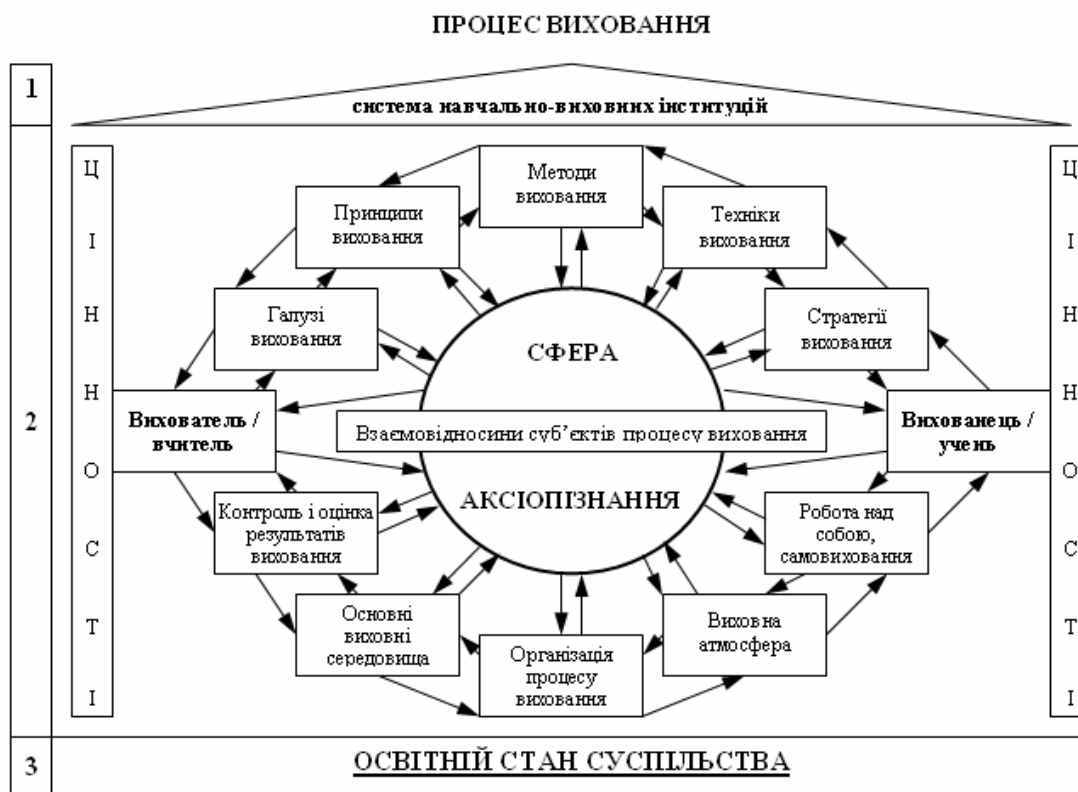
ПРОЦЕС ВИХОВАННЯ

1

система навчально-виховних інституцій

2

Ц І Н Н О С Т І

Методи виховання

Принципи виховання

Техніки виховання

Галузі виховання

Стратегії виховання

СФЕРА

Вихователь / вчитель

Взаємовідносини суб'єктів процесу виховання

Вихованець / учень

АКСІОПІЗНАННЯ

Контроль і оцінка результатів виховання

Робота над собою, самовиховання

Основні виховні середовища

Організація процесу виховання

Виховна атмосфера

Ц І Н Н О С Т І

3

ОСВІТНІЙ СТАН СУСПІЛЬСТВА